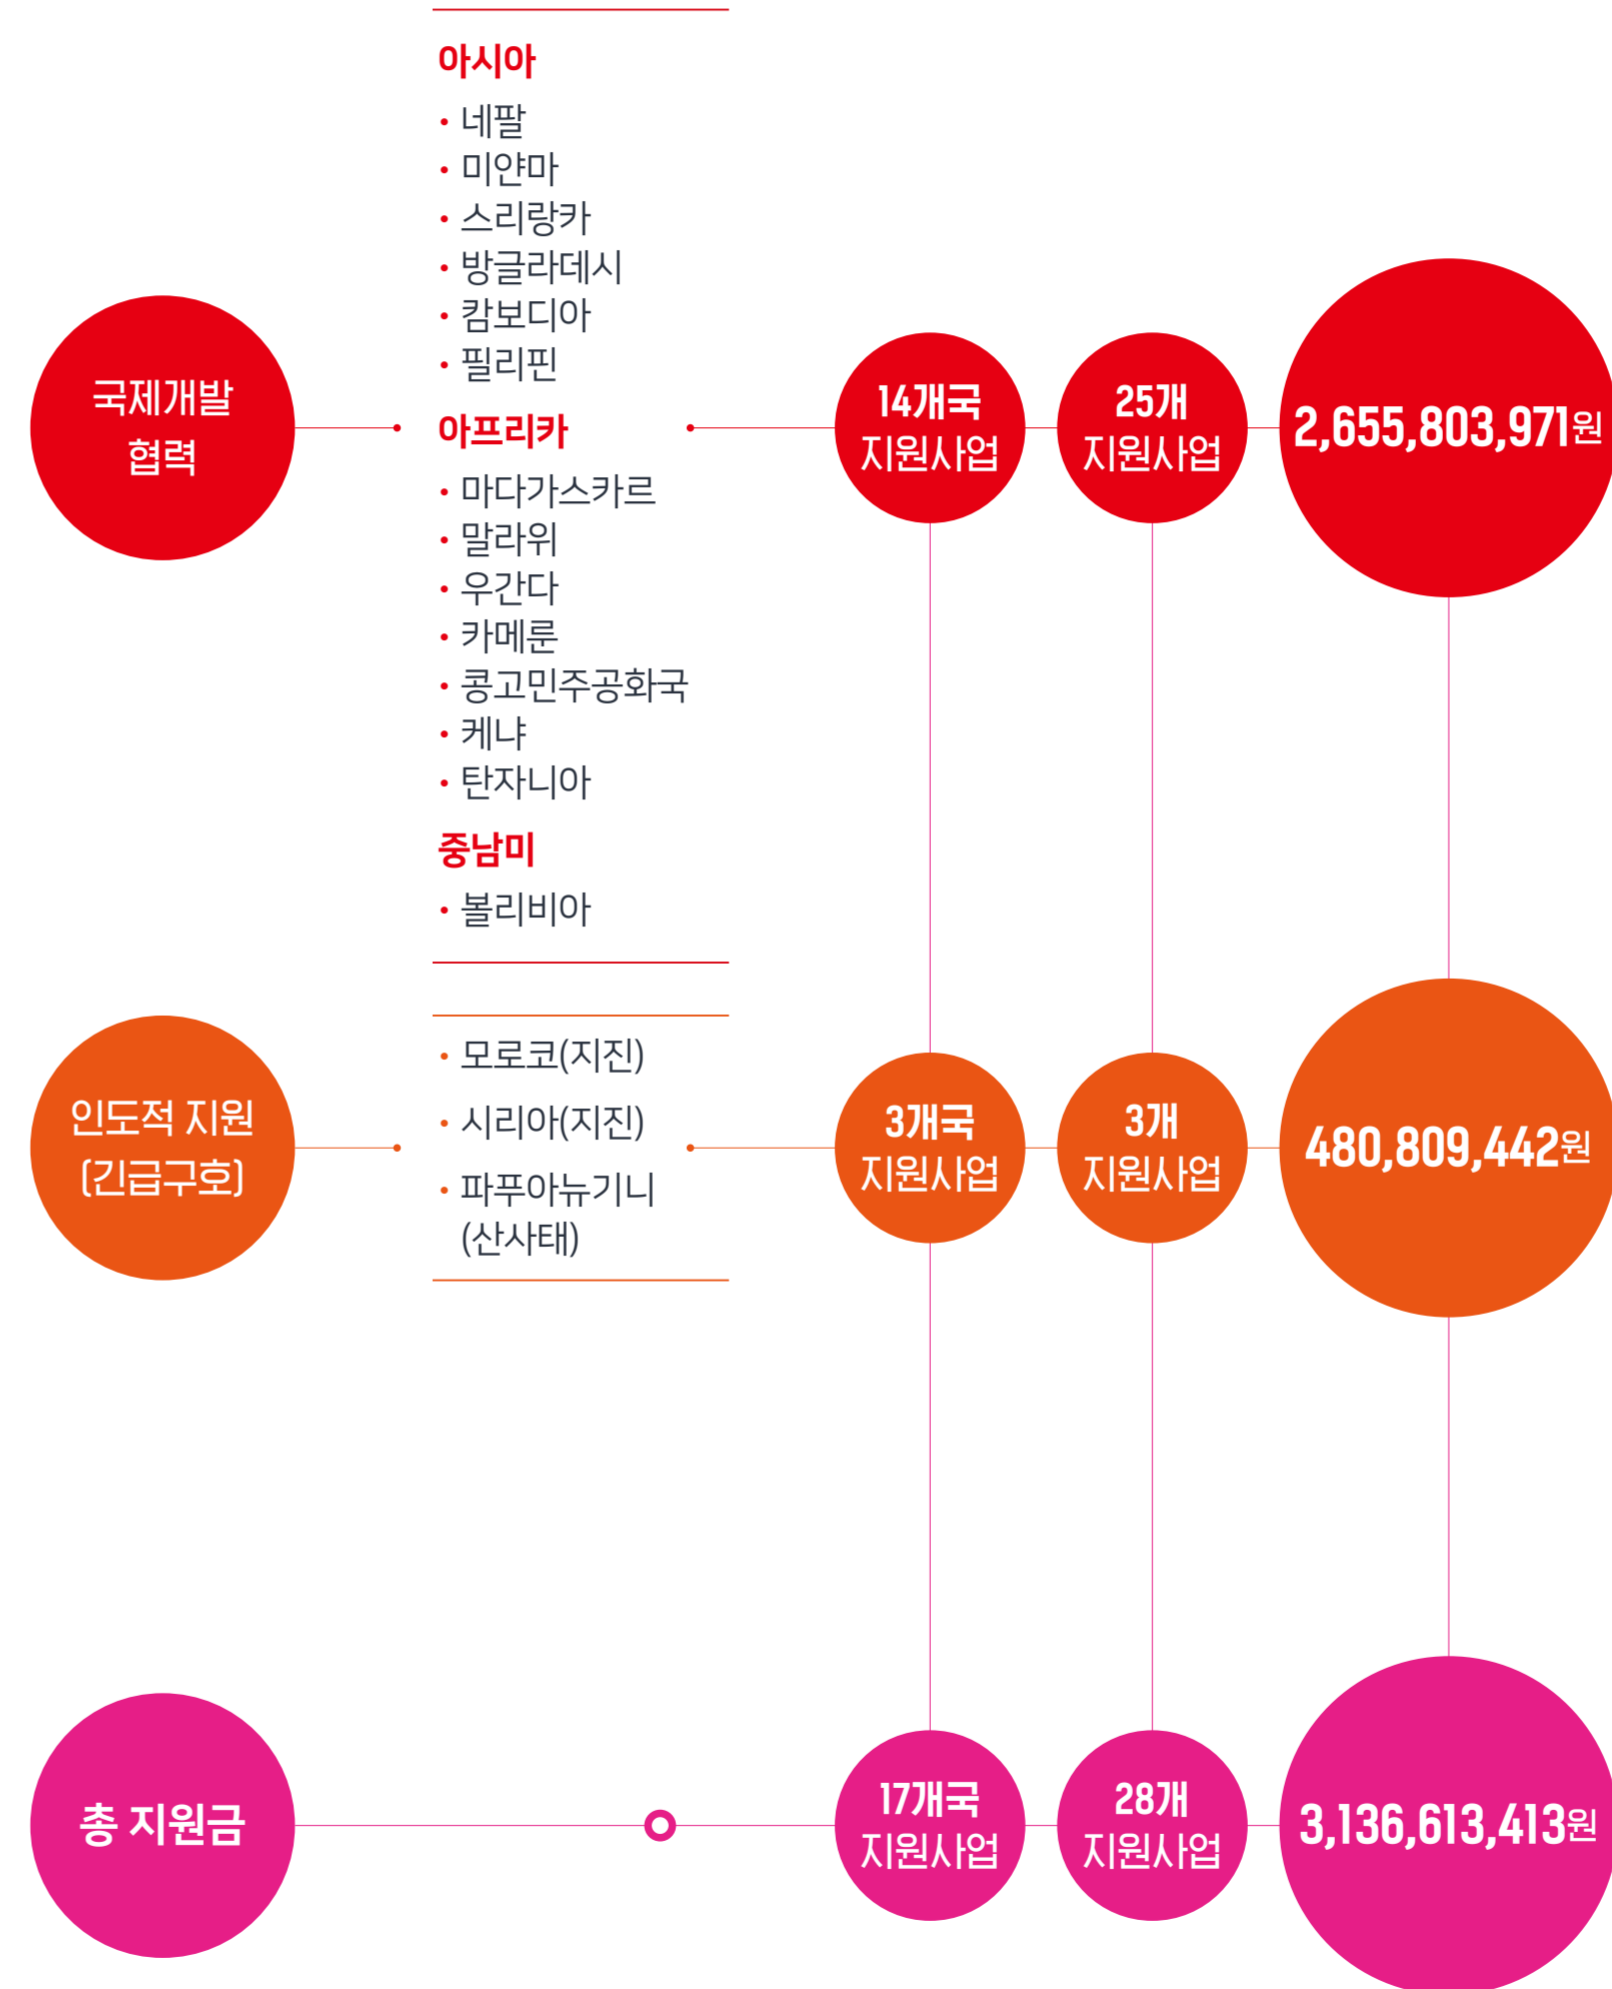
국제개발 협력

아시아
• 네팔
• 미얀마
• 스리랑카
• 방글라데시
• 캄보디아
• 필리핀

아프리카
• 마다가스카르
• 말라위
• 우간다
• 카메룬
• 콩고민주공화국
• 케냐
• 탄자니아

중남미
• 볼리비아

14개국 지원사업

25개 지원사업

2,655,803,971원

인도적 지원 (긴급구호)

• 모로코(지진)
• 시리아(지진)
• 파푸아뉴기니 (산사태)

3개국 지원사업

3개 지원사업

480,809,442원

총 지원금

17개국 지원사업

28개 지원사업

3,136,613,413원